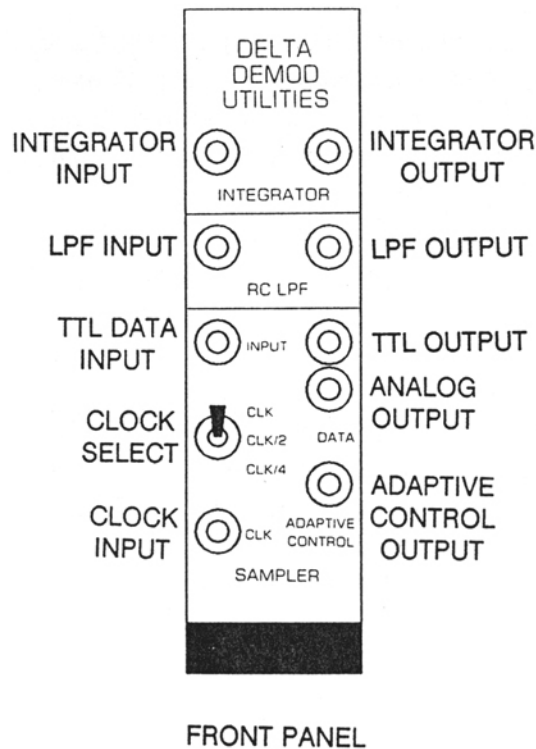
DELTA DEMOD UTILITIES

INTEGRATOR INPUT

INTEGRATOR OUTPUT

INTEGRATOR

LPF INPUT

LPF OUTPUT

RC LPF

TTL DATA INPUT

INPUT

TTL OUTPUT

ANALOG OUTPUT

CLK

CLOCK SELECT

CLK/2

DATA

CLK/4

ADAPTIVE CONTROL OUTPUT

CLOCK INPUT

CLK

ADAPTIVE CONTROL

SAMPLER

FRONT PANEL